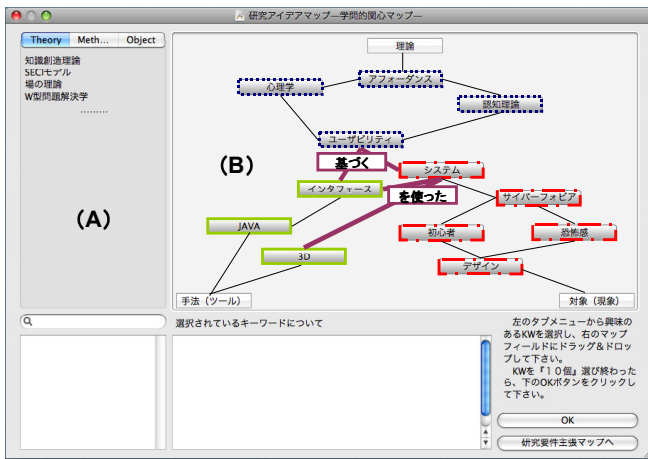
研究アイデアマップ―学問的関心マップ―

Theory | Meth... | Object

知識創造理論
SECIモデル
場の理論
W型問題解決学
.........

(A)

理論
アフォーダンス
心理学
認知理論
ユーザビリティ
基づく
システム
(B)
インタフェース
を使った
サイバーフォビア
JAVA
初心者
恐怖感
3D
デザイン
手法（ツール）
対象（現象）

選択されているキーワードについて

左のタブメニューから興味のあるKWを選択し、右のマップフィールドにドラッグ＆ドロップして下さい。

KWを『１０個』選び終わったら、下のOKボタンをクリックして下さい。

OK
研究要件主張マップへ